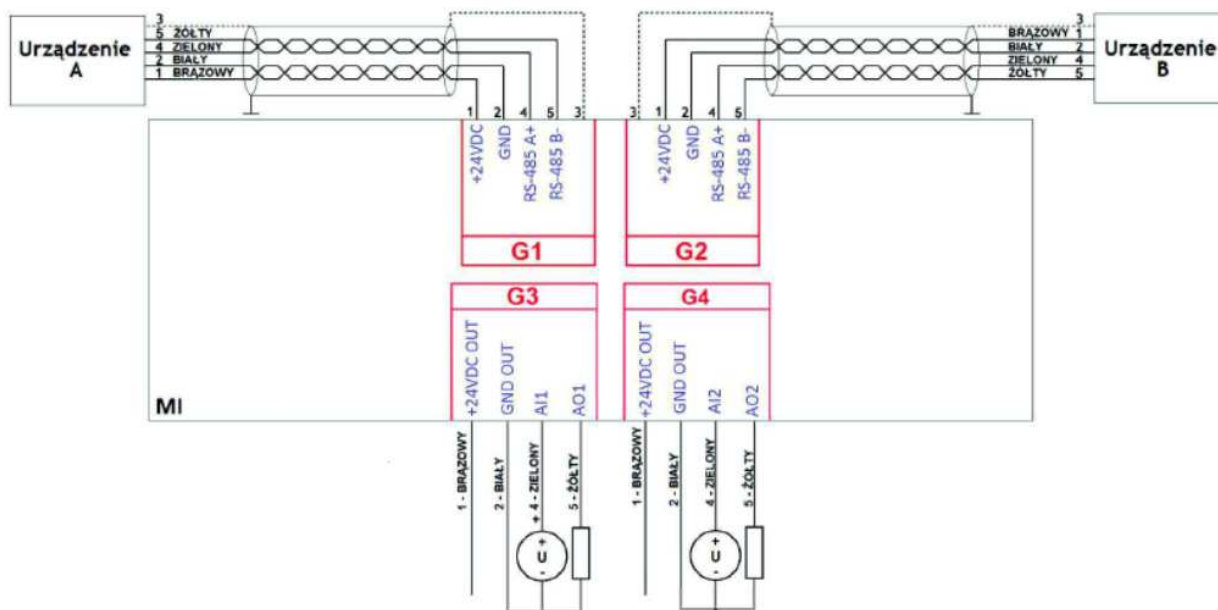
Urządzenie A

3
5 ŻÓŁTY
4 ZIELONY
2 BIAŁY
1 BRĄZOWY

1 2 4 5 3

+24VDC
GND
RS-485 A+
RS-485 B-

G1

3 1 2 4 5

+24VDC
GND
RS-485 A+
RS-485 B-

G2

3
BRĄZOWY 1
BIAŁY 2
ZIELONY 4
ŻÓŁTY 5

Urządzenie B

G3

+24VDC OUT
GND OUT
AI1
AO1

G4

+24VDC OUT
GND OUT
AI2
AO2

MI

1 - BRĄZOWY
2 - BIAŁY
+ 4 - ZIELONY
5 - ŻÓŁTY

1 - BRĄZOWY
2 - BIAŁY
4 - ZIELONY
5 - ŻÓŁTY

U
+
-

U
+
-